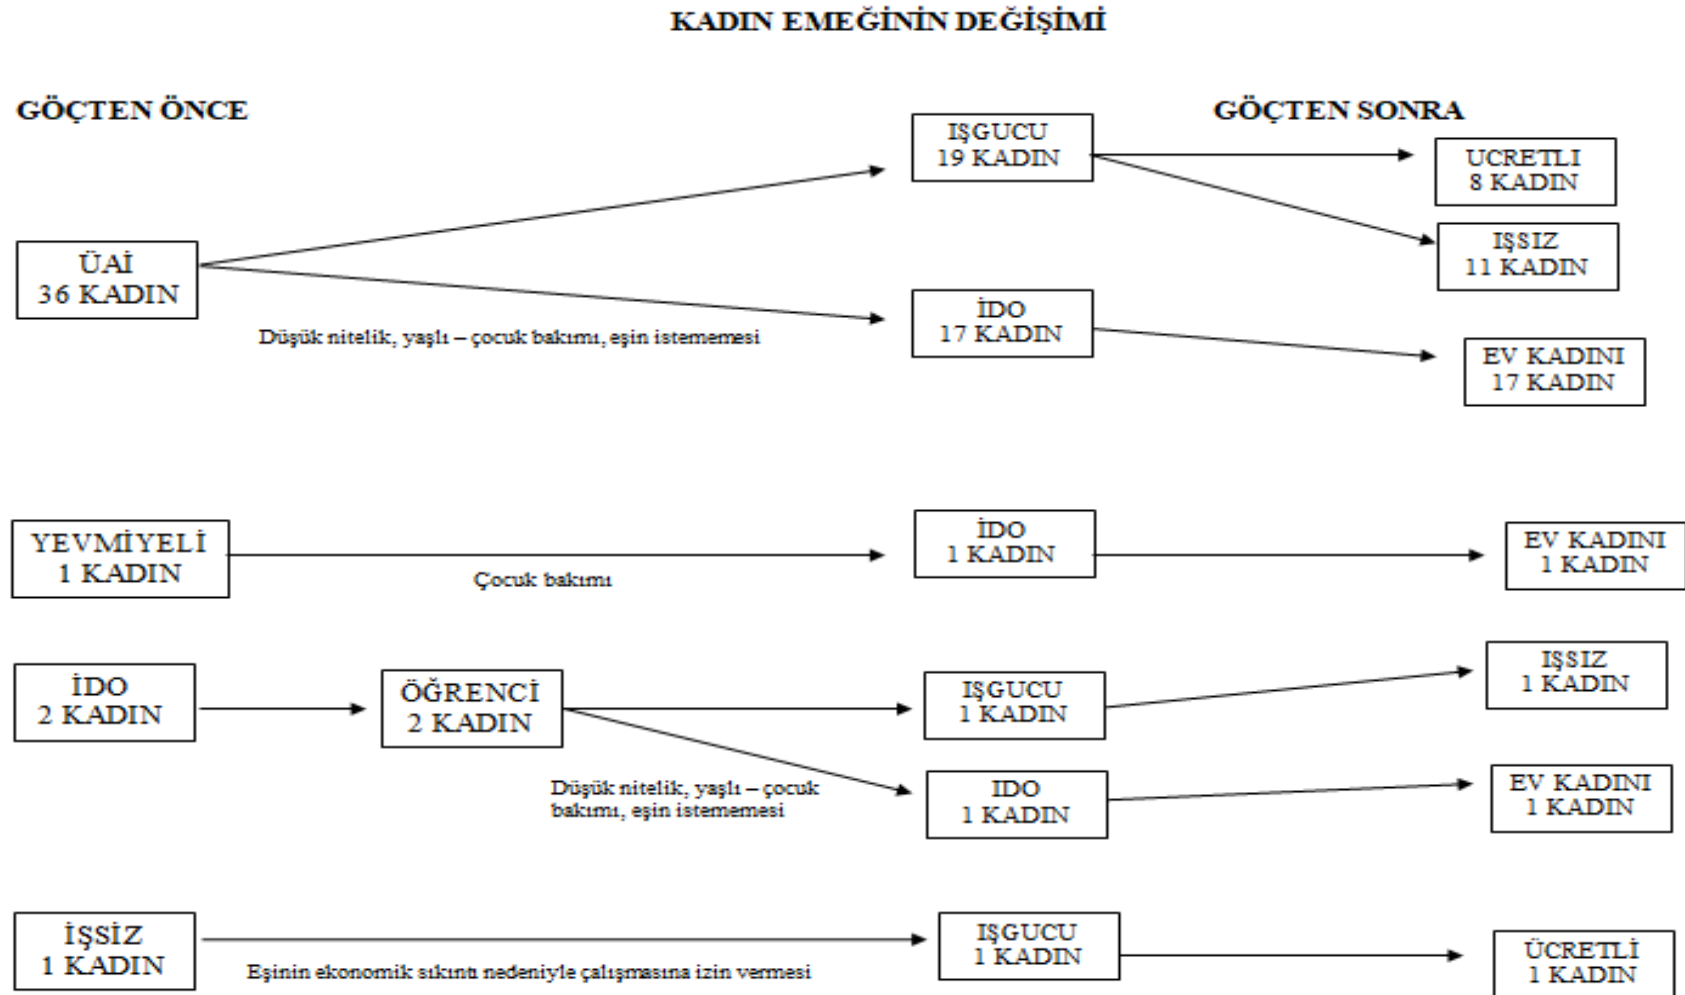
KADIN EMEĞİNİN DEĞİŞİMİ

GÖÇTEN ÖNCE

GÖÇTEN SONRA

ÜAİ
36 KADIN

IŞGUCU
19 KADIN

UCRETLI
8 KADIN

IŞSIZ
11 KADIN

Düşük nitelik, yaşlı – çocuk bakımı, eşin istememesi

İDO
17 KADIN

EV KADINI
17 KADIN

YEVMİYELİ
1 KADIN

Çocuk bakımı

İDO
1 KADIN

EV KADINI
1 KADIN

İDO
2 KADIN

ÖĞRENCİ
2 KADIN

IŞGUCU
1 KADIN

IŞSIZ
1 KADIN

Düşük nitelik, yaşlı – çocuk bakımı, eşin istememesi

IDO
1 KADIN

EV KADINI
1 KADIN

İŞSİZ
1 KADIN

Eşinin ekonomik sıkıntı nedeniyle çalışmasına izin vermesi

IŞGUCU
1 KADIN

ÜCRETLİ
1 KADIN